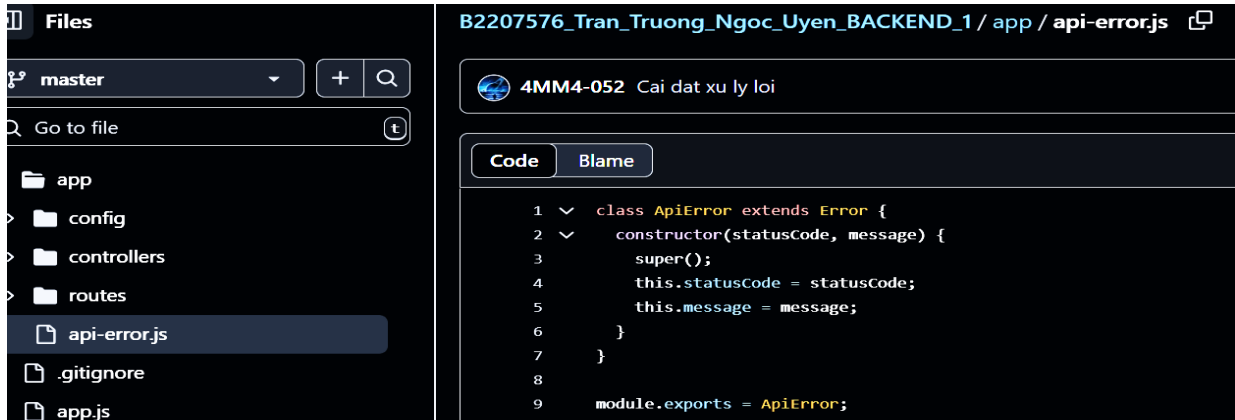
Files

master

Go to file

t

app

config

controllers

routes

api-error.js

.gitignore

app.js

B2207576_Tran_Truong_Ngoc_Uyen_BACKEND_1 / app / api-error.js

4MM4-052 Cai dat xu ly loi

Code Blame

1 class ApiError extends Error {
2 constructor(statusCode, message) {
3 super();
4 this.statusCode = statusCode;
5 this.message = message;
6 }
7 }
8
9 module.exports = ApiError;